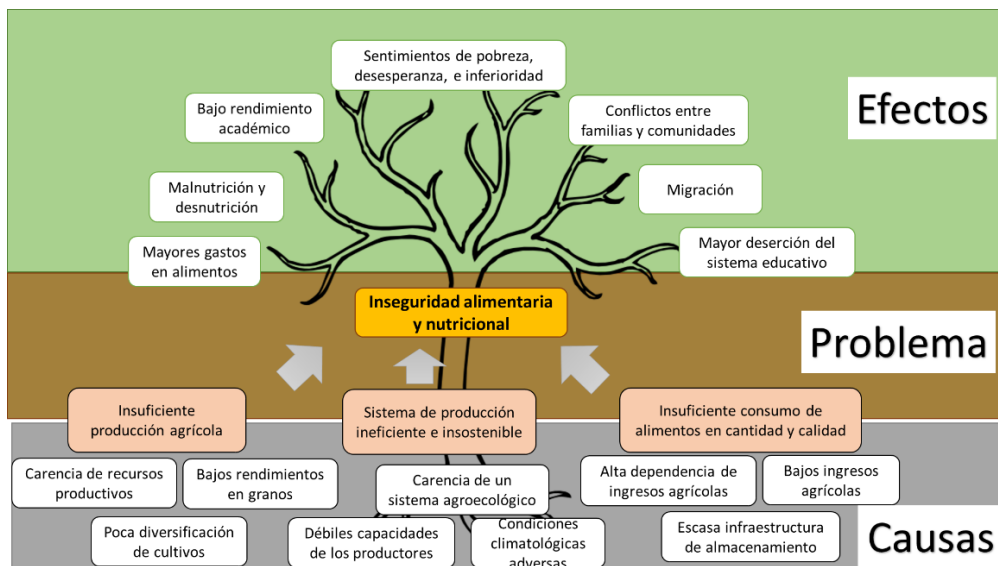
Sentimientos de pobreza, desesperanza, e inferioridad

Bajo rendimiento académico

Conflictos entre familias y comunidades

Efectos

Malnutrición y desnutrición

Migración

Mayores gastos en alimentos

Mayor deserción del sistema educativo

Inseguridad alimentaria y nutricional

Problema

Insuficiente producción agrícola

Sistema de producción ineficiente e insostenible

Insuficiente consumo de alimentos en cantidad y calidad

Carencia de recursos productivos

Bajos rendimientos en granos

Carencia de un sistema agroecológico

Alta dependencia de ingresos agrícolas

Bajos ingresos agrícolas

Poca diversificación de cultivos

Débiles capacidades de los productores

Condiciones climatológicas adversas

Escasa infraestructura de almacenamiento

Causas